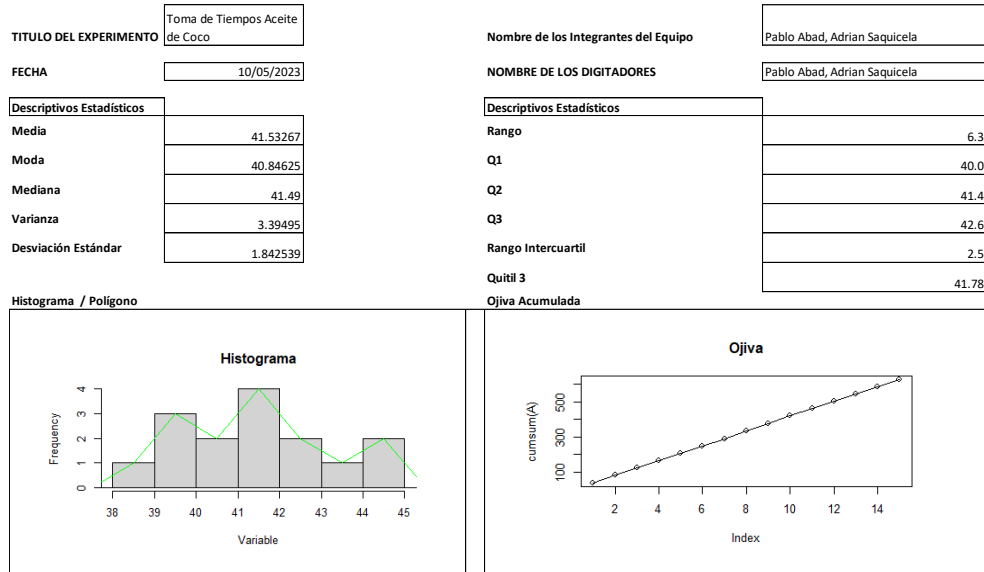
TITULO DEL EXPERIMENTO | Toma de Tiempos Aceite de Coco

Nombre de los Integrantes del Equipo | Pablo Abad, Adrian Saquicela

FECHA | 10/05/2023

NOMBRE DE LOS DIGITADORES | Pablo Abad, Adrian Saquicela

| Descriptivos Estadísticos | |
|---|---|
| Media | 41.53267 |
| Moda | 40.84625 |
| Mediana | 41.49 |
| Varianza | 3.39495 |
| Desviación Estándar | 1.842539 |

| Descriptivos Estadísticos | |
|---|---|
| Rango | 6.3 |
| Q1 | 40.0 |
| Q2 | 41.4 |
| Q3 | 42.6 |
| Rango Intercuartil | 2.5 |
| Quitil 3 | 41.78 |

Histograma / Polígono

Histograma

Frequency

0 1 2 3 4

38 39 40 41 42 43 44 45

Variable

Ojiva Acumulada

Ojiva

cumsum(A)

100 300 500

2 4 6 8 10 12 14

Index